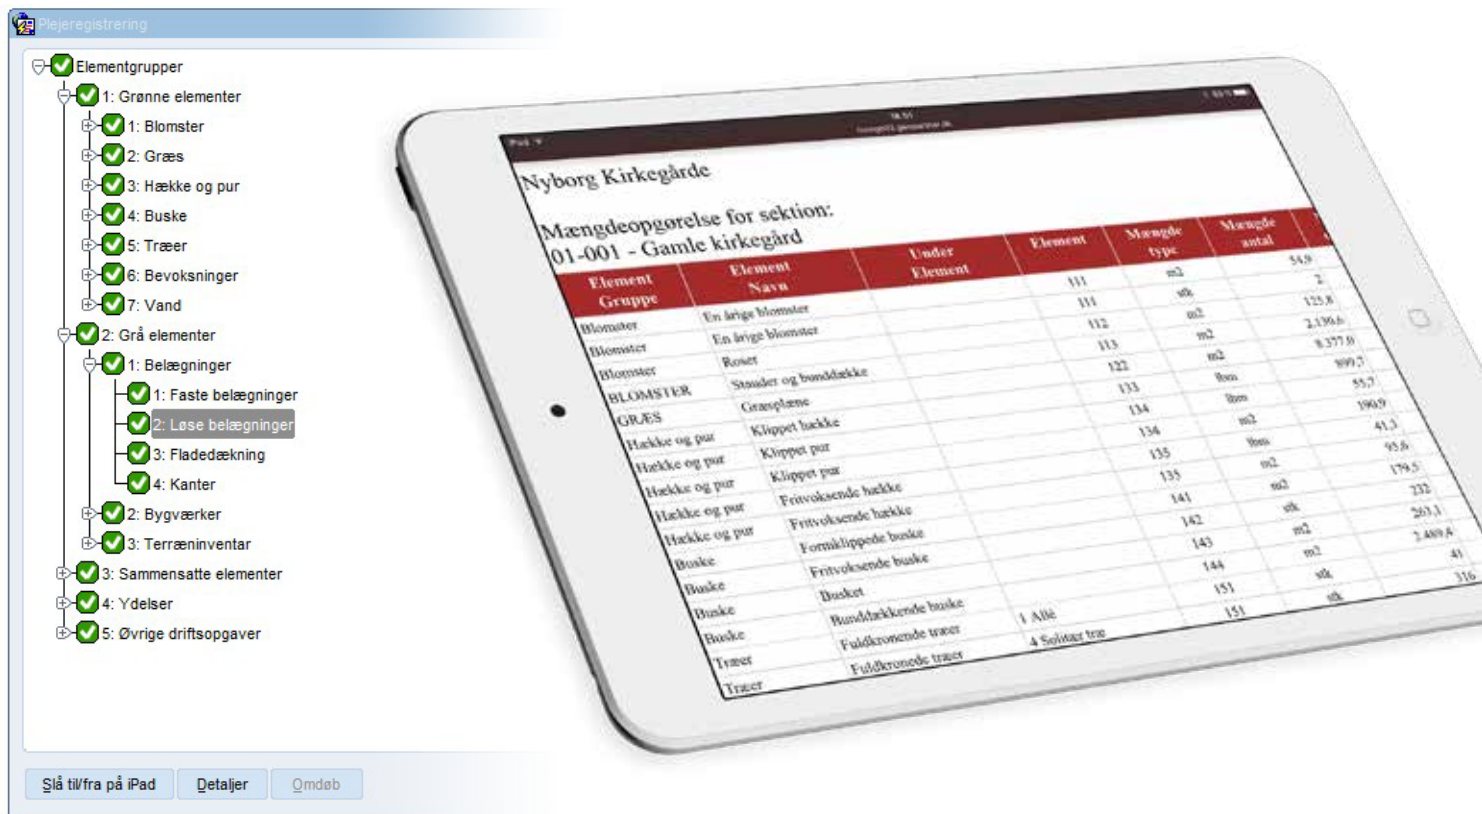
Plejeregistrering

Elementgrupper
1: Grønne elementer
1: Blomster
2: Græs
3: Hække og pur
4: Buske
5: Træer
6: Bevoksninger
7: Vand
2: Grå elementer
1: Belægninger
1: Faste belægninger
2: Løse belægninger
3: Fladedækning
4: Kanter
2: Bygværker
3: Terræninventar
3: Sammensatte elementer
4: Ydelser
5: Øvrige driftsopgaver

Slå til/fra på iPad | Detaljer | Omdøb

Nyborg Kirkegårde

Mængdeopgørelse for sektion:
01-001 - Gamle kirkegård

| Element Gruppe | Element Navn | Under Element | Element | Mængde type | Mængde antal |
|---|---|---|---|---|---|
| Blomster | En årige blomster | | 111 | m2 | 54,9 |
| Blomster | En årige blomster | | 111 | stk | 2 |
| Blomster | Roser | | 112 | m2 | 125,8 |
| BLOMSTER | Stauder og bunddække | | 113 | m2 | 2.130,6 |
| GRÆS | Græsplæne | | 122 | m2 | 8.377,0 |
| Hække og pur | Klippet hække | | 133 | lbm | 899,7 |
| Hække og pur | Klippet pur | | 134 | lbm | 55,7 |
| Hække og pur | Klippet pur | | 134 | m2 | 190,9 |
| Hække og pur | Fritvoksende hække | | 135 | lbm | 41,3 |
| Hække og pur | Fritvoksende hække | | 135 | m2 | 95,6 |
| Buske | Formklippede buske | | 141 | m2 | 179,5 |
| Buske | Fritvoksende buske | | 142 | stk | 232 |
| Buske | Busket | | 143 | m2 | 203,1 |
| Buske | Bunddækkende buske | | 144 | m2 | 2.489,4 |
| Træer | Fuldkronede træer | 1 Allé | 151 | stk | 41 |
| Træer | Fuldkronede træer | 4 Solitær træ | 151 | stk | 116 |